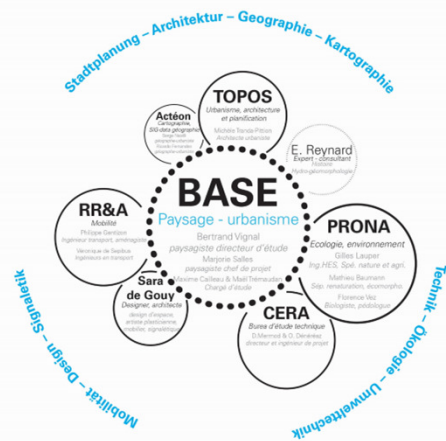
Stadtplanung – Architektur – Geographie – Kartographie

Technik – Ökologie – Umwelttechnik

Mobilität – Design – Signaletik

TOPOS
Urbanisme, architecture et planification
Michèle Tranda-Pittion
Architecte urbaniste

Actéon
Cartographie, SIG-data géographe
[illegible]
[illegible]

E. Reynard
Expert - consultant
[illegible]
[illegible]

BASE
Paysage - urbanisme
Bertrand Vignal
paysagiste directeur d'étude
Marjorie Salles
paysagiste chef de projet
Maxime Cailleux & Maël Trémeuchet
Chargé d'étude

RR&A
Mobilité
Philippe Gendraire
Ingénieur transport, aménagiste
Véronique de Siebenthal
Ingénieure en transport

PRONA
Ecologie, environnement
Gilles Lauper
Ing.HES, Spé. nature et agri.
Mathieu Baumann
Spé. renaturation, écomorphie
Florence Vez
Biologiste, pédologue

Sara de Gouy
Designer, architecte
design d'espace, artiste plasticienne, mobilier, signalétique

CERA
Bureau d'étude technique
D.Mermod & D. Dénéréaz
directeur et ingénieur de projet